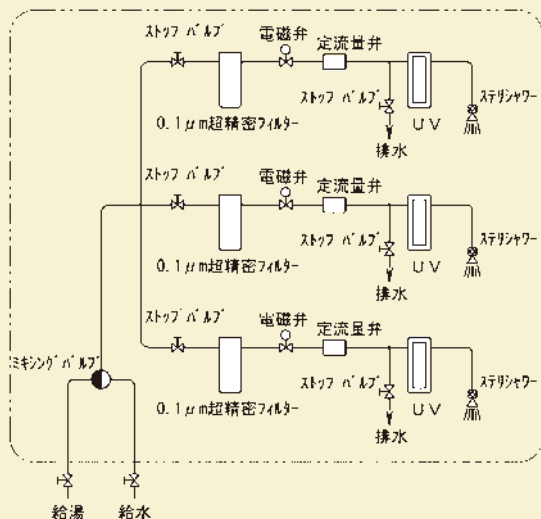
ストップバルブ
電磁弁
定流量弁
ストップバルブ
ステリシャワー
0.1μm超精密フィルター
UV
排水

ストップバルブ
電磁弁
定流量弁
ストップバルブ
ステリシャワー
0.1μm超精密フィルター
UV
排水

ストップバルブ
電磁弁
定流量弁
ストップバルブ
ステリシャワー
0.1μm超精密フィルター
UV
排水

ミキシングバルブ

給湯
給水